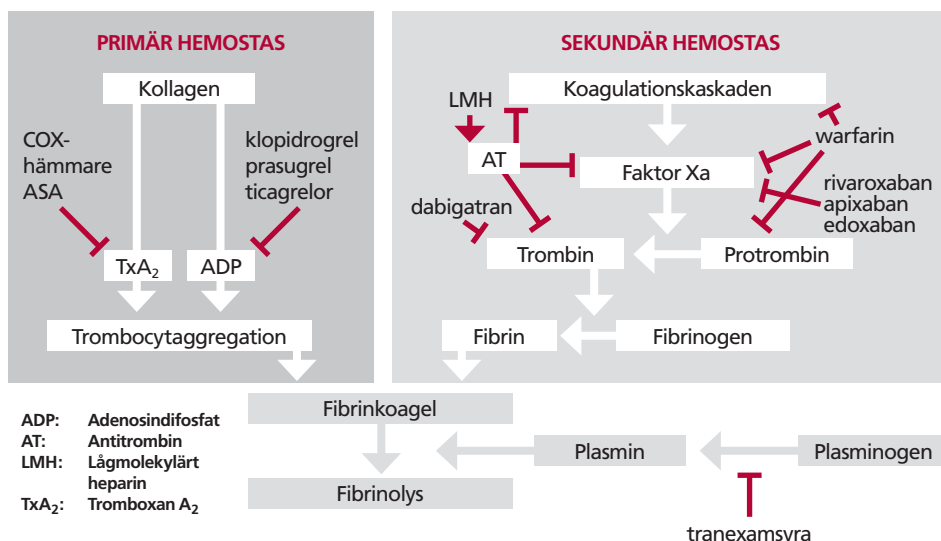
PRIMÄR HEMOSTAS

Kollagen

COX-hämmare ASA

klopidogrel prasugrel ticagrelor

$TxA_2$

ADP

Trombocytaggregation

SEKUNDÄR HEMOSTAS

LMH

Koagulationskaskaden

AT

Faktor Xa

warfarin

rivaroxaban apixaban edoxaban

dabigatran

Trombin

Protrombin

Fibrin

Fibrinogen

Fibrinkoagel

Plasmin

Plasminogen

Fibrinolys

tranexamsyra

ADP: Adenosindifosfat
AT: Antitrombin
LMH: Lågmolekylärt heparin
$TxA_2$: Tromboxan $A_2$